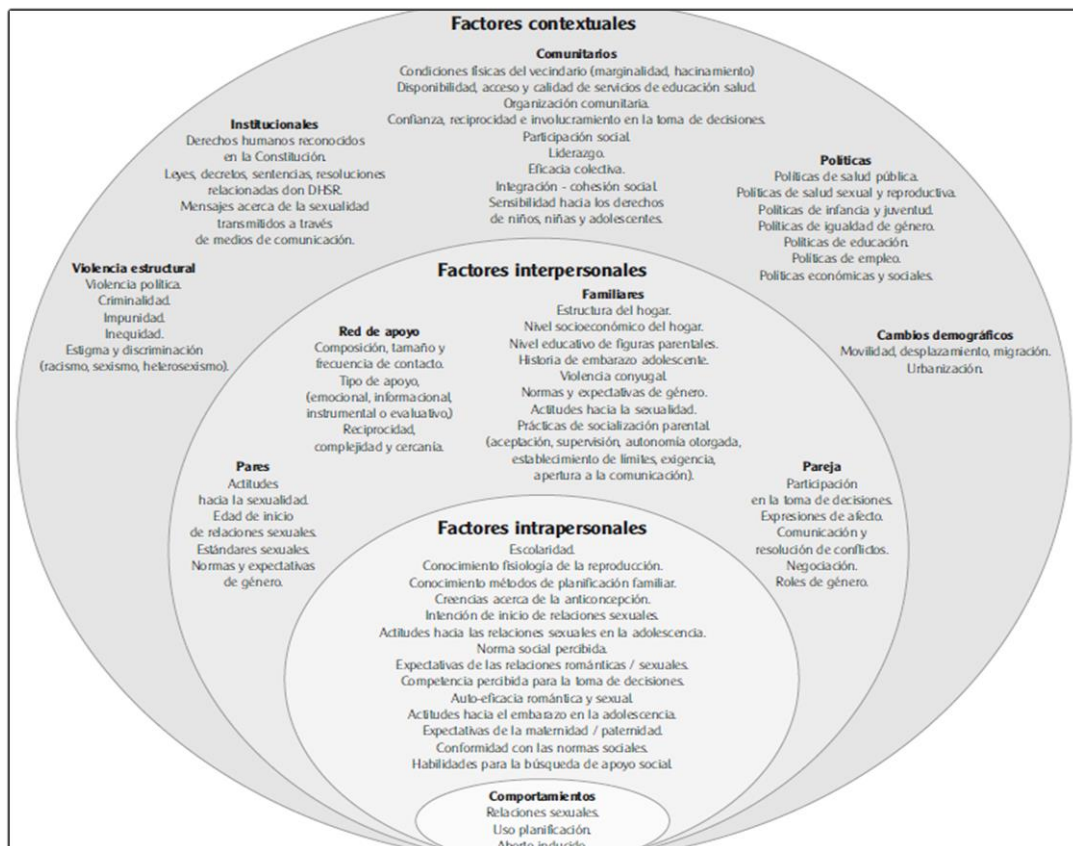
Factores contextuales

Comunitarios
Condiciones físicas del vecindario (marginalidad, hacinamiento)
Disponibilidad, acceso y calidad de servicios de educación salud.
Organización comunitaria.
Confianza, reciprocidad e involucramiento en la toma de decisiones.
Participación social.
Liderazgo.
Eficacia colectiva.
Integración - cohesión social.
Sensibilidad hacia los derechos de niños, niñas y adolescentes.

Institucionales
Derechos humanos reconocidos en la Constitución.
Leyes, decretos, sentencias, resoluciones relacionadas don DHSR.
Mensajes acerca de la sexualidad transmitidos a través de medios de comunicación.

Políticas
Políticas de salud pública.
Políticas de salud sexual y reproductiva.
Políticas de infancia y juventud.
Políticas de igualdad de género.
Políticas de educación.
Políticas de empleo.
Políticas económicas y sociales.

Violencia estructural
Violencia política.
Criminalidad.
Impunidad.
Inequidad.
Estigma y discriminación (racismo, sexismo, heterosexismo).

Factores interpersonales

Familiares
Estructura del hogar.
Nivel socioeconómico del hogar.
Nivel educativo de figuras parentales.
Historia de embarazo adolescente.
Violencia conyugal.
Normas y expectativas de género.
Actitudes hacia la sexualidad.
Prácticas de socialización parental (aceptación, supervisión, autonomía otorgada, establecimiento de límites, exigencia, apertura a la comunicación).

Red de apoyo
Composición, tamaño y frecuencia de contacto.
Tipo de apoyo, (emocional, informacional, instrumental o evaluativo)
Reciprocidad, complejidad y cercanía.

Cambios demográficos
Movilidad, desplazamiento, migración.
Urbanización.

Pares
Actitudes hacia la sexualidad.
Edad de inicio de relaciones sexuales.
Estándares sexuales.
Normas y expectativas de género.

Pareja
Participación en la toma de decisiones.
Expresiones de afecto.
Comunicación y resolución de conflictos.
Negociación.
Roles de género.

Factores intrapersonales
Escolaridad.
Conocimiento fisiología de la reproducción.
Conocimiento métodos de planificación familiar.
Creencias acerca de la anticoncepción.
Intención de inicio de relaciones sexuales.
Actitudes hacia las relaciones sexuales en la adolescencia.
Norma social percibida.
Expectativas de las relaciones románticas / sexuales.
Competencia percibida para la toma de decisiones.
Auto-eficacia romántica y sexual.
Actitudes hacia el embarazo en la adolescencia.
Expectativas de la maternidad / paternidad.
Conformidad con las normas sociales.
Habilidades para la búsqueda de apoyo social.

Comportamientos
Relaciones sexuales.
Uso planificación.
Aborto inducido.